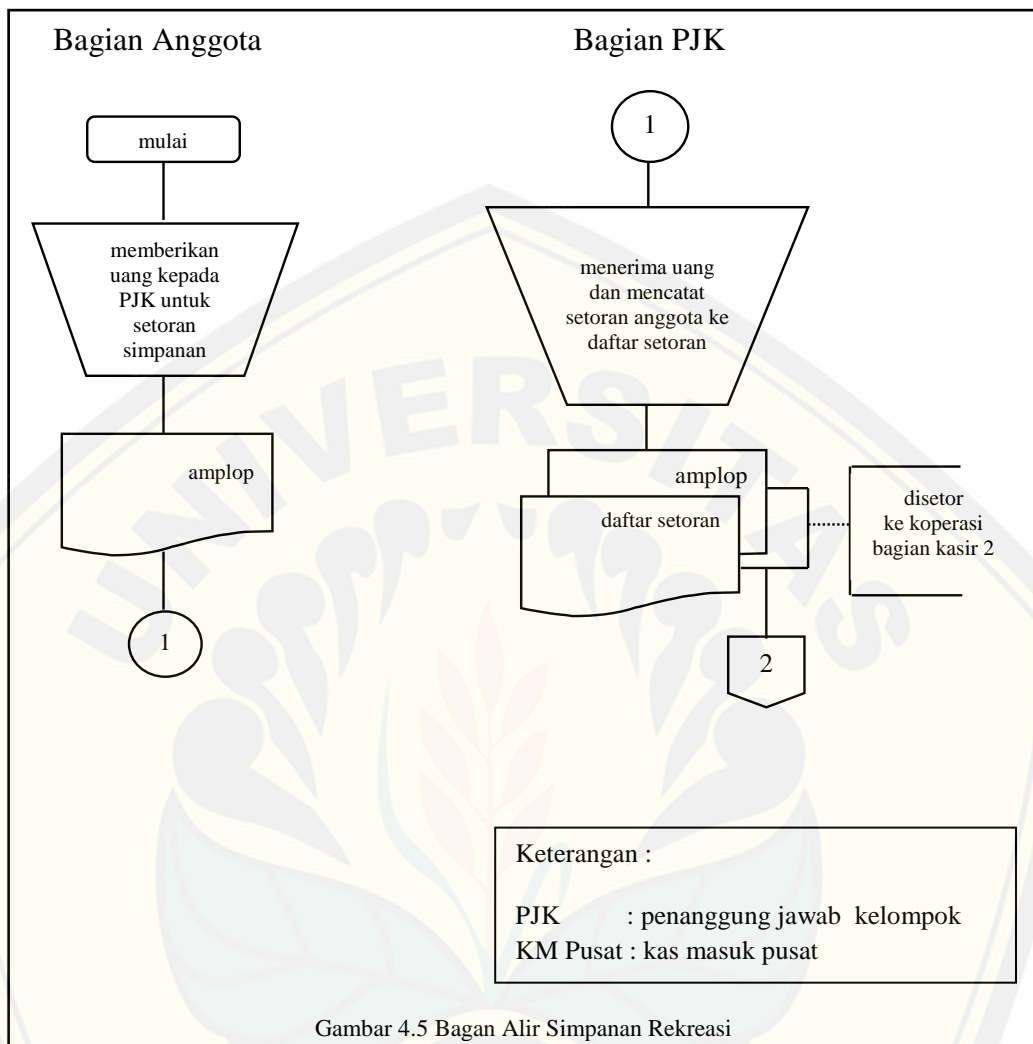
Bagian Anggota

Bagian PJK

mulai

memberikan uang kepada PJK untuk setoran simpanan

amplop

1

1

menerima uang dan mencatat setoran anggota ke daftar setoran

amplop

daftar setoran

disetor ke koperasi bagian kasir 2

2

Keterangan :

PJK : penanggung jawab kelompok
KM Pusat : kas masuk pusat

Gambar 4.5 Bagan Alir Simpanan Rekreasi